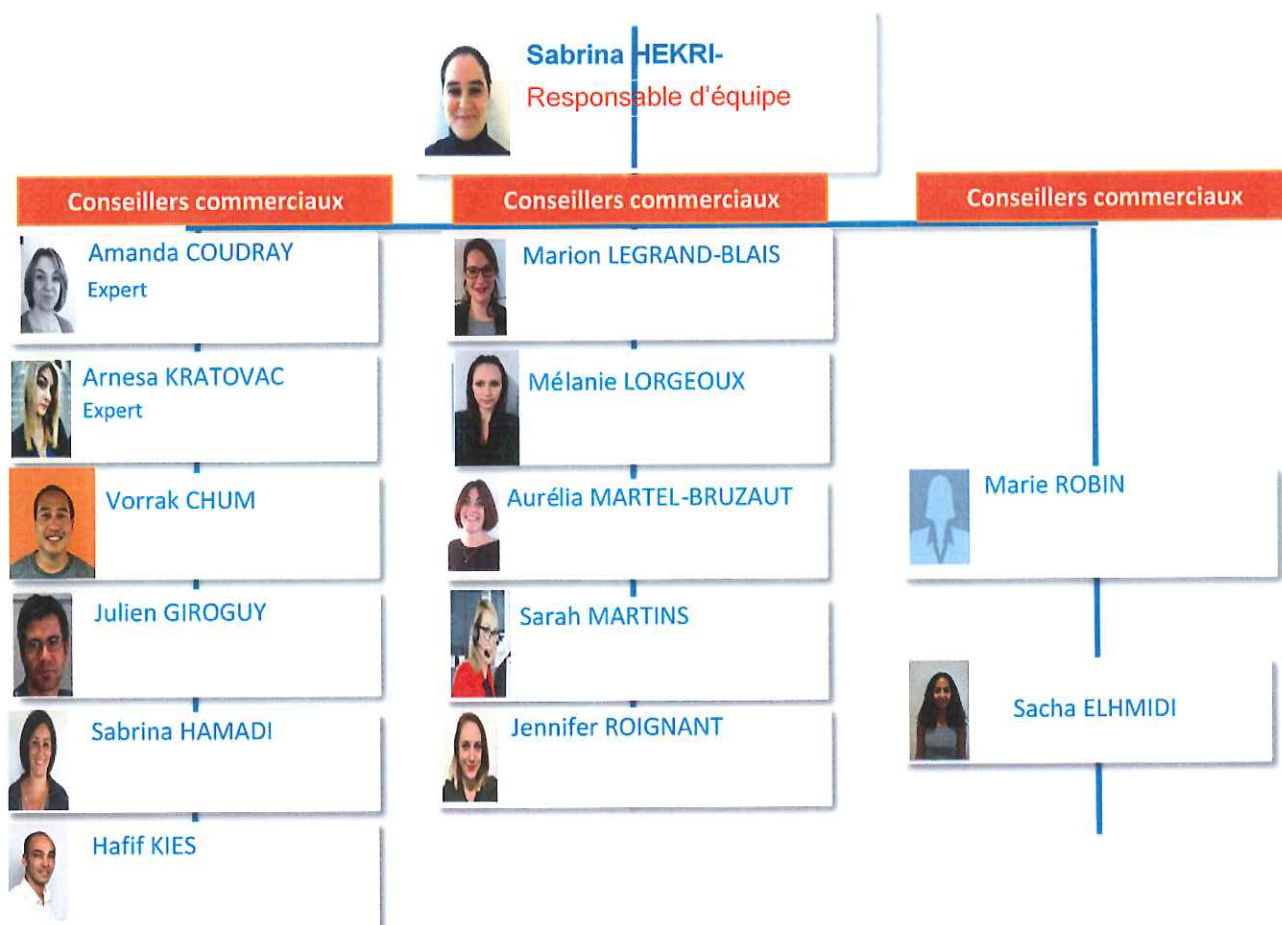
Sabrina HEKRI-
Responsable d'équipe

Conseillers commerciaux

Amanda COUDRAY
Expert

Arnesa KRATOVAC
Expert

Vorrak CHUM

Julien GIROGUY

Sabrina HAMADI

Hafif KIES

Conseillers commerciaux

Marion LEGRAND-BLAIS

Mélanie LORGEOUX

Aurélia MARTEL-BRUZAUT

Sarah MARTINS

Jennifer ROIGNANT

Conseillers commerciaux

Marie ROBIN

Sacha ELHMIDI